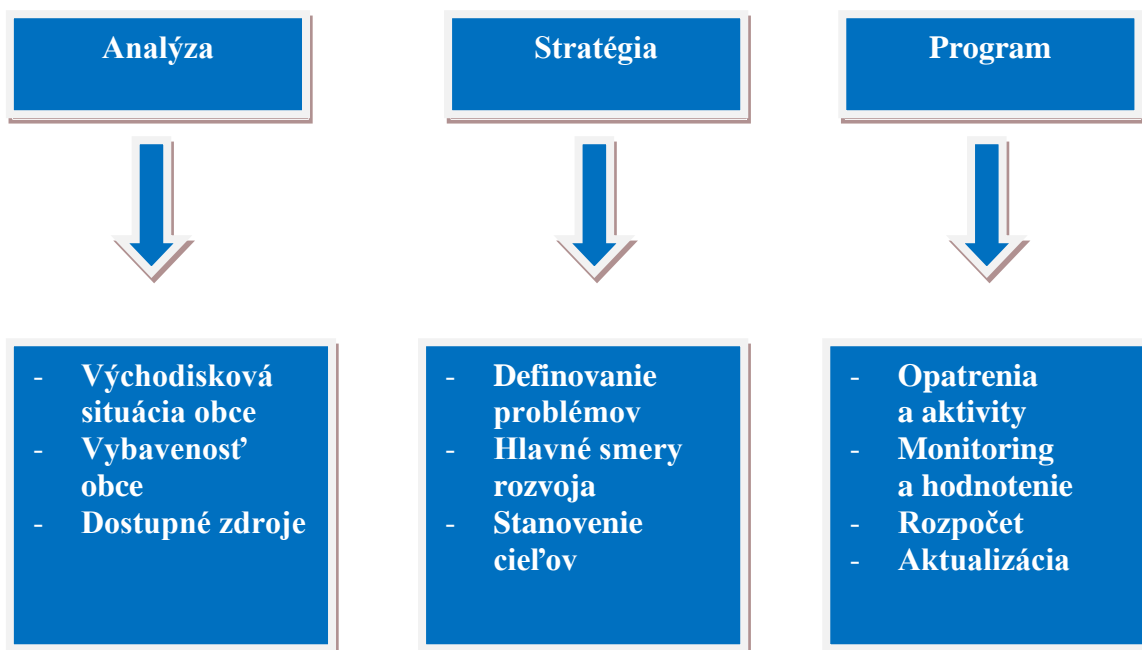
Analýza

- Východisková situácia obce
- Vybavenosť obce
- Dostupné zdroje

Stratégia

- Definovanie problémov
- Hlavné smery rozvoja
- Stanovenie cieľov

Program

- Opatrenia a aktivity
- Monitoring a hodnotenie
- Rozpočet
- Aktualizácia